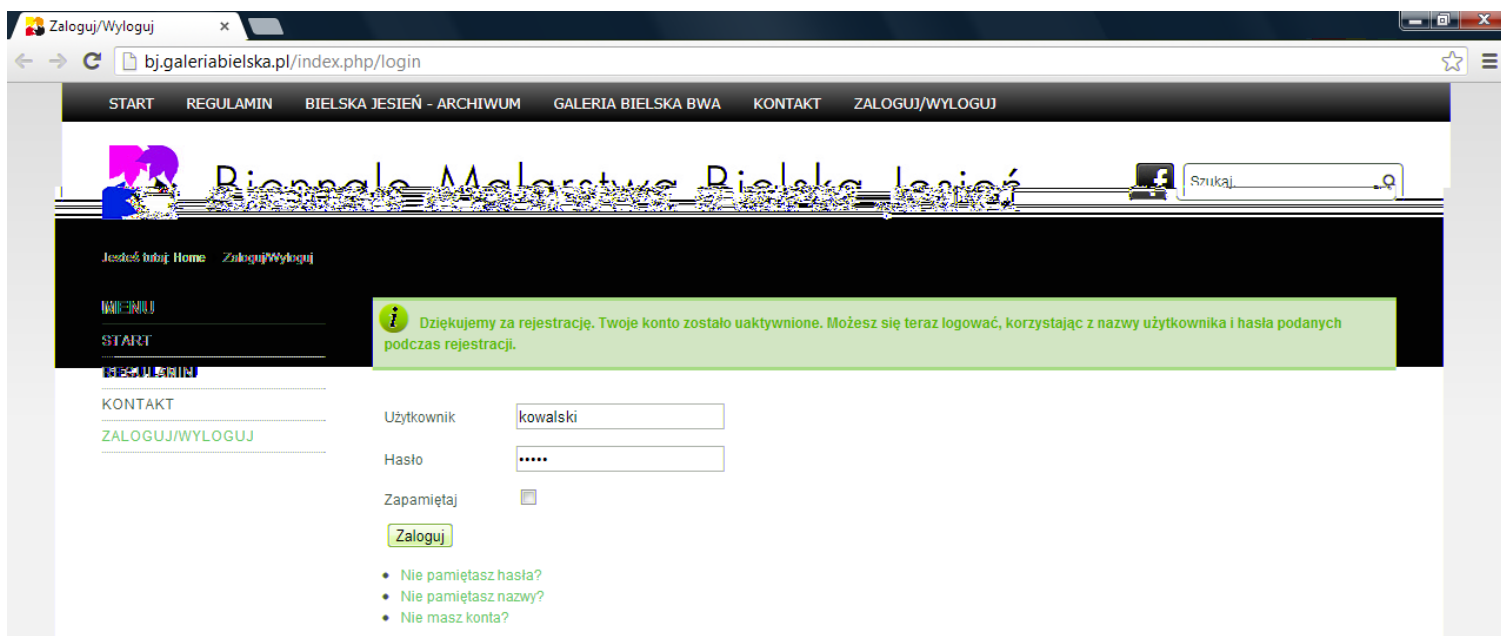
Zaloguj/Wyloguj

bj.galeriabielska.pl/index.php/login

START REGULAMIN BIELSKA JESIEŃ - ARCHIWUM GALERIA BIELSKA BWA KONTAKT ZALOGUJ/WYLOGUJ

Biennale Malarstwa Bielska Jesień

Szukaj...

Jesteś tutaj: Home Zaloguj/Wyloguj

MENU
START
REGULAMIN
KONTAKT
ZALOGUJ/WYLOGUJ

Dziękujemy za rejestrację. Twoje konto zostało uaktywnione. Możesz się teraz logować, korzystając z nazwy użytkownika i hasła podanych podczas rejestracji.

Użytkownik kowalski

Hasło •••••

Zapamiętaj

Zaloguj

- Nie pamiętasz hasła?
- Nie pamiętasz nazwy?
- Nie masz konta?